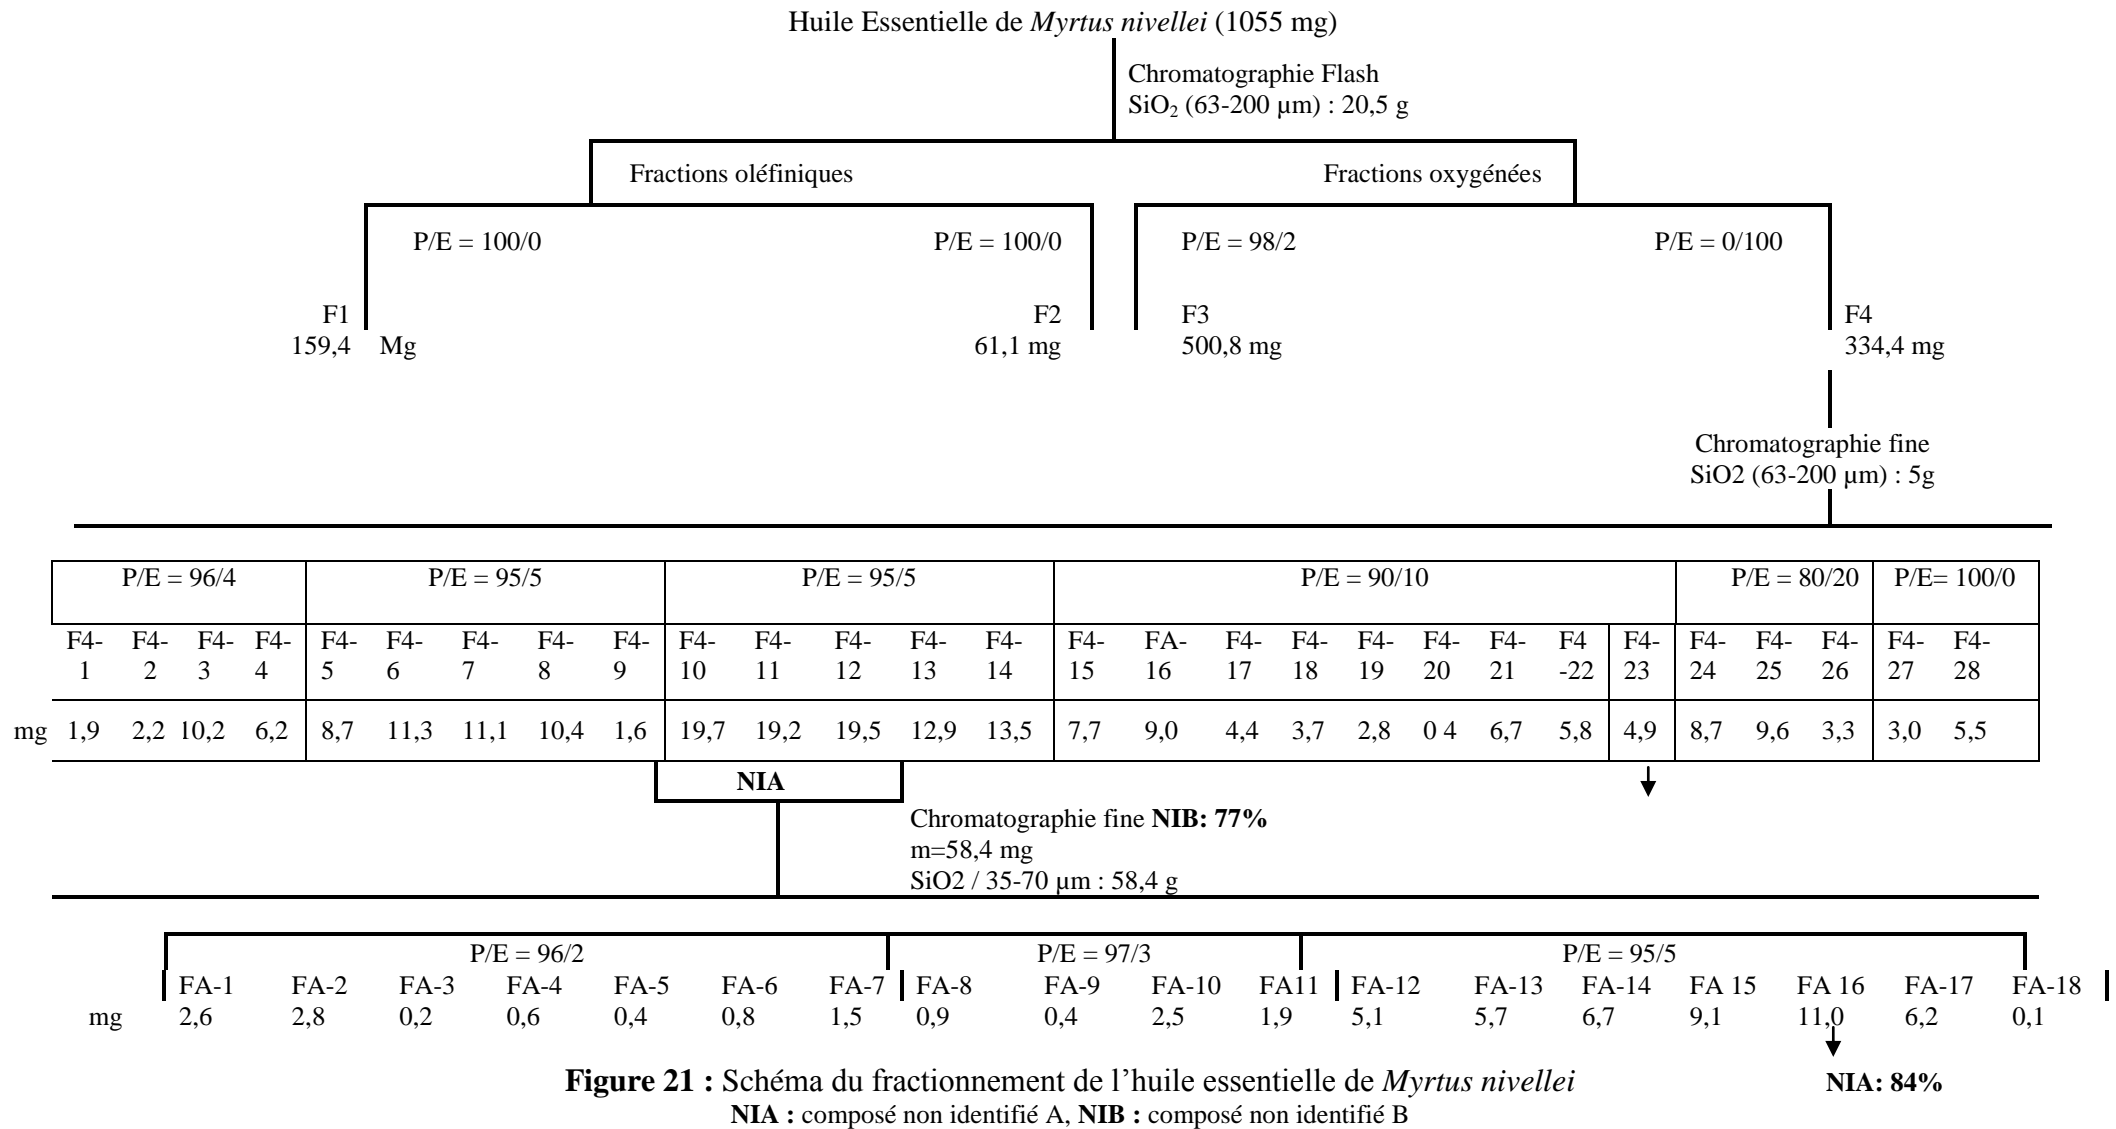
Huile Essentielle de *Myrtus nivellei* (1055 mg)

Chromatographie Flash
$SiO_2$ (63-200 µm) : 20,5 g

Fractions oléfiniques

Fractions oxygénées

P/E = 100/0

P/E = 100/0

P/E = 98/2

P/E = 0/100

F1
159,4 Mg

F2
61,1 mg

F3
500,8 mg

F4
334,4 mg

Chromatographie fine
SiO2 (63-200 µm) : 5g

| P/E = 96/4 | | | | P/E = 95/5 | | | | | P/E = 95/5 | | | | | P/E = 90/10 | | | | | | | | | P/E = 80/20 | | | P/E= 100/0 | |
|---|---|---|---|---|---|---|---|---|---|---|---|---|---|---|---|---|---|---|---|---|---|---|---|---|---|---|---|
| F4-1 | F4-2 | F4-3 | F4-4 | F4-5 | F4-6 | F4-7 | F4-8 | F4-9 | F4-10 | F4-11 | F4-12 | F4-13 | F4-14 | F4-15 | FA-16 | F4-17 | F4-18 | F4-19 | F4-20 | F4-21 | F4-22 | F4-23 | F4-24 | F4-25 | F4-26 | F4-27 | F4-28 |
| mg 1,9 | 2,2 | 10,2 | 6,2 | 8,7 | 11,3 | 11,1 | 10,4 | 1,6 | 19,7 | 19,2 | 19,5 | 12,9 | 13,5 | 7,7 | 9,0 | 4,4 | 3,7 | 2,8 | 0 4 | 6,7 | 5,8 | 4,9 | 8,7 | 9,6 | 3,3 | 3,0 | 5,5 |

NIA

Chromatographie fine **NIB: 77%**
m=58,4 mg
SiO2 / 35-70 µm : 58,4 g

| | P/E = 96/2 | | | | | | | P/E = 97/3 | | | | P/E = 95/5 | | | | | | |
|---|---|---|---|---|---|---|---|---|---|---|---|---|---|---|---|---|---|---|
| | FA-1 | FA-2 | FA-3 | FA-4 | FA-5 | FA-6 | FA-7 | FA-8 | FA-9 | FA-10 | FA11 | FA-12 | FA-13 | FA-14 | FA 15 | FA 16 | FA-17 | FA-18 |
| mg | 2,6 | 2,8 | 0,2 | 0,6 | 0,4 | 0,8 | 1,5 | 0,9 | 0,4 | 2,5 | 1,9 | 5,1 | 5,7 | 6,7 | 9,1 | 11,0 | 6,2 | 0,1 |

**NIA: 84%**

**Figure 21 :** Schéma du fractionnement de l'huile essentielle de *Myrtus nivellei*
**NIA :** composé non identifié A, **NIB :** composé non identifié B